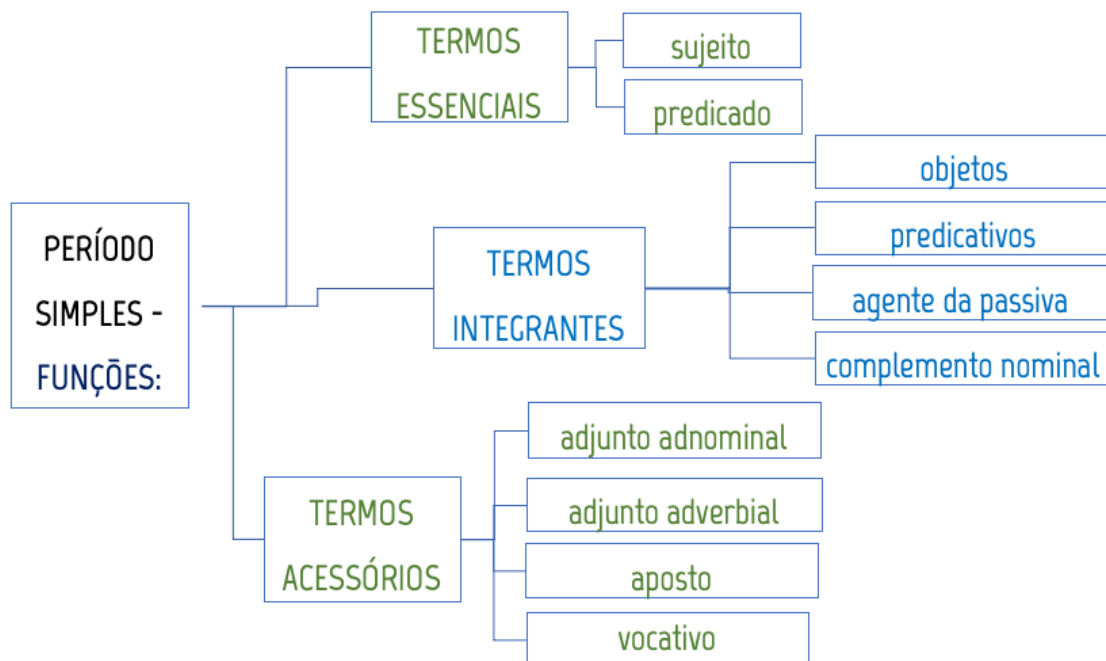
PERÍODO SIMPLES - FUNÇÕES:

TERMOS ESSENCIAIS

sujeito

predicado

TERMOS INTEGRANTES

objetos

predicativos

agente da passiva

complemento nominal

TERMOS ACESSÓRIOS

adjunto adnominal

adjunto adverbial

aposto

vocativo